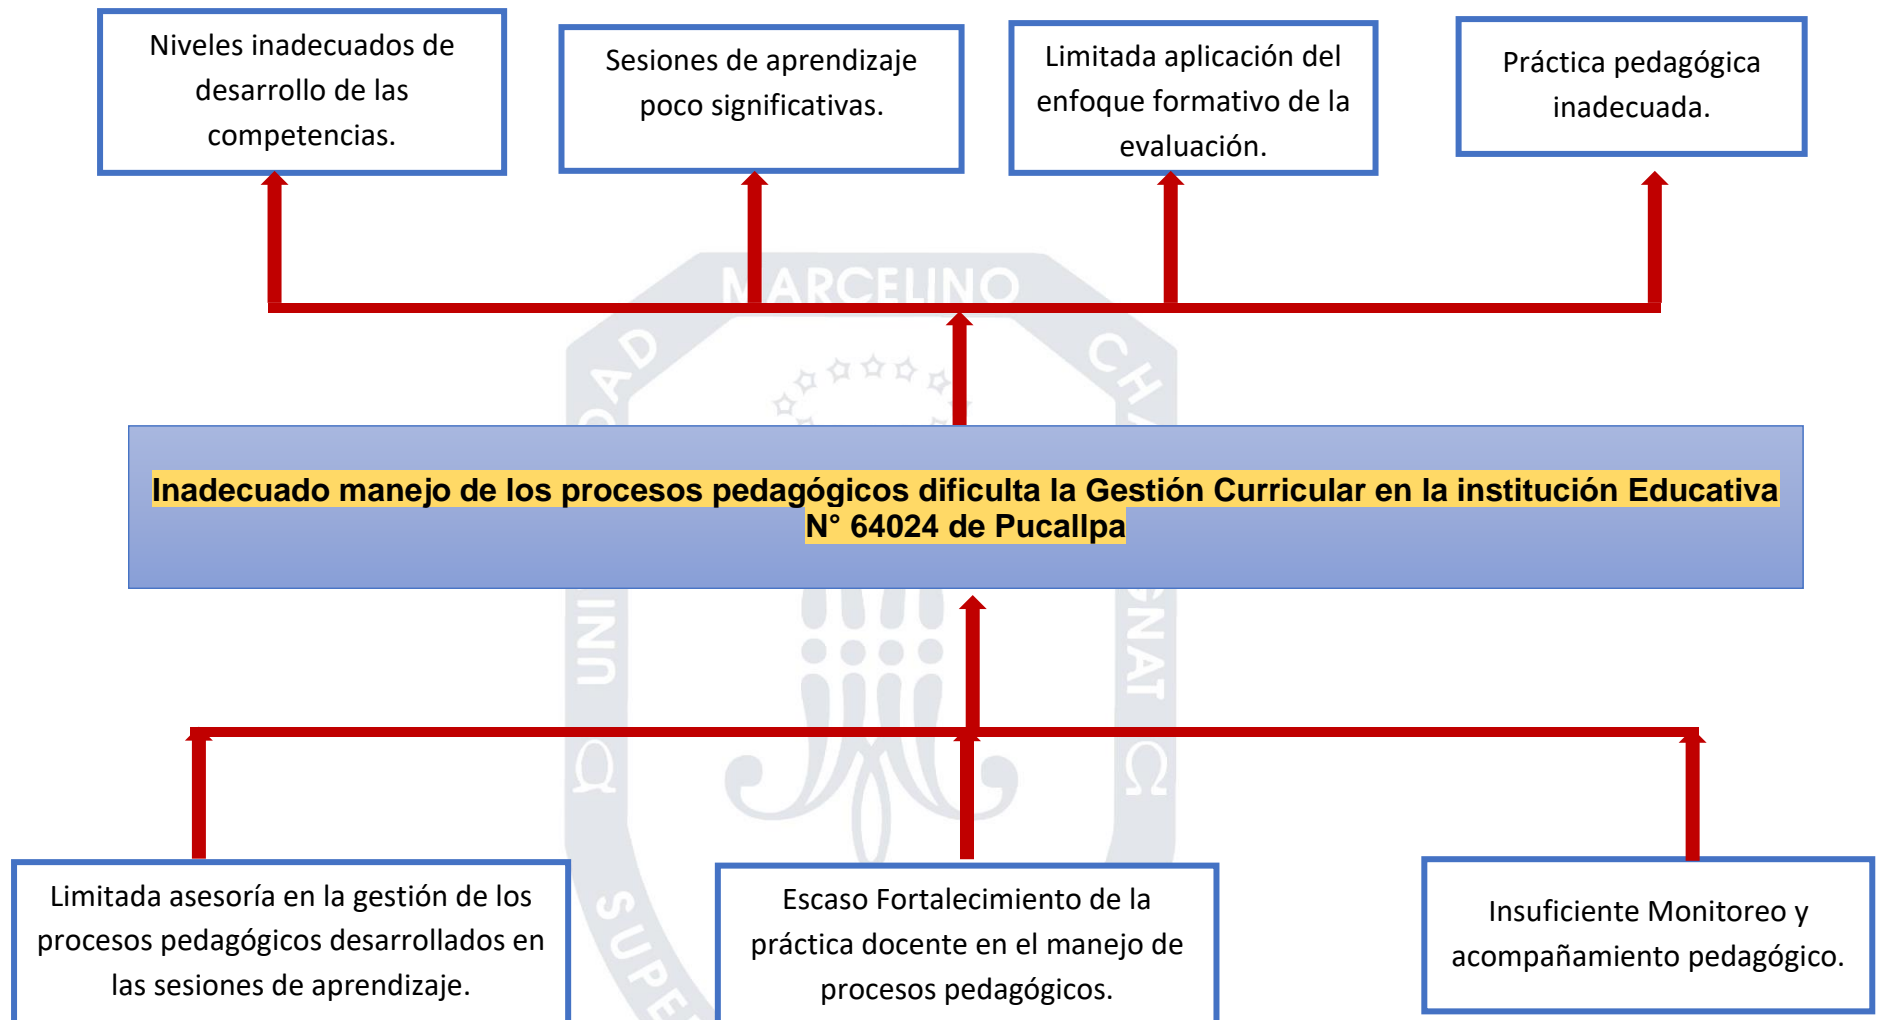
Niveles inadecuados de desarrollo de las competencias.

Sesiones de aprendizaje poco significativas.

Limitada aplicación del enfoque formativo de la evaluación.

Práctica pedagógica inadecuada.

MARCELINO

Inadecuado manejo de los procesos pedagógicos dificulta la Gestión Curricular en la institución Educativa N° 64024 de Pucallpa

Limitada asesoría en la gestión de los procesos pedagógicos desarrollados en las sesiones de aprendizaje.

Escaso Fortalecimiento de la práctica docente en el manejo de procesos pedagógicos.

Insuficiente Monitoreo y acompañamiento pedagógico.